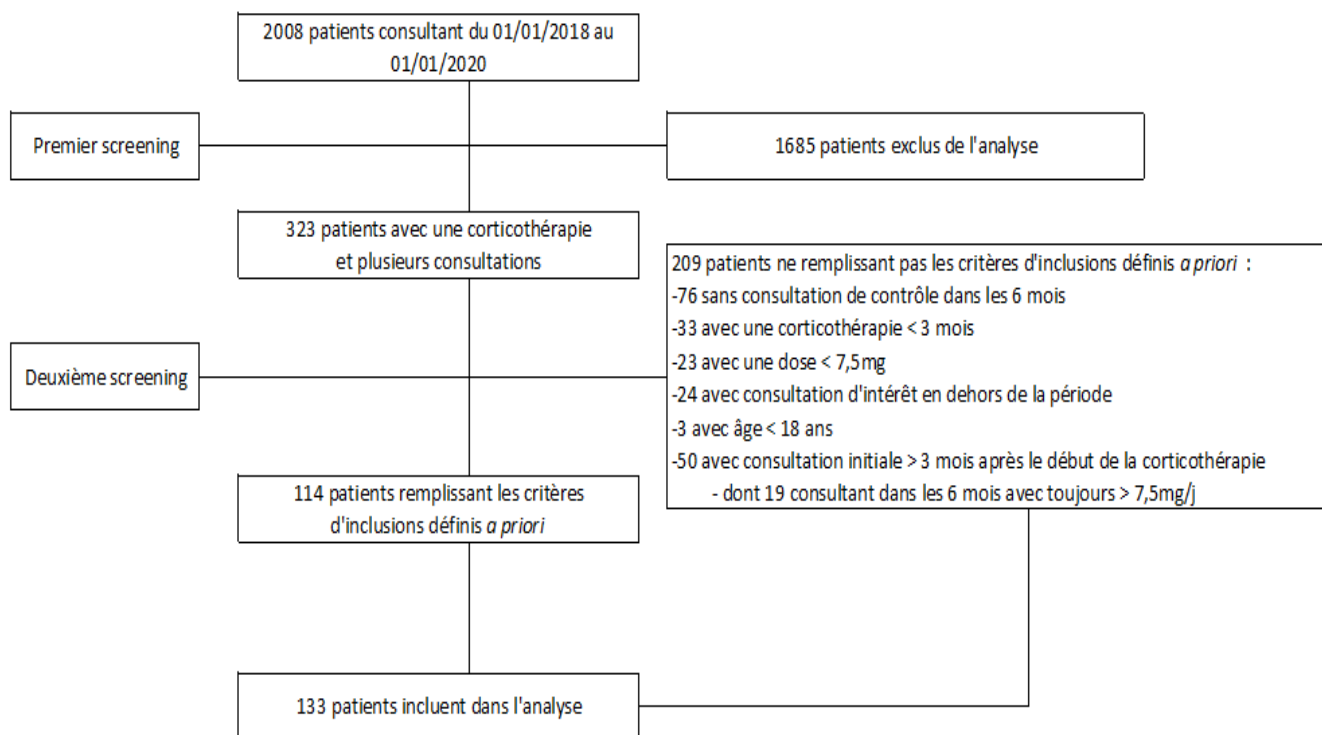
2008 patients consultant du 01/01/2018 au 01/01/2020

Premier screening

1685 patients exclus de l'analyse

323 patients avec une corticothérapie et plusieurs consultations

209 patients ne remplissant pas les critères d'inclusions définis a priori :
-76 sans consultation de contrôle dans les 6 mois
-33 avec une corticothérapie < 3 mois
-23 avec une dose < 7,5mg
-24 avec consultation d'intérêt en dehors de la période
-3 avec âge < 18 ans
-50 avec consultation initiale > 3 mois après le début de la corticothérapie
- dont 19 consultant dans les 6 mois avec toujours > 7,5mg/j

Deuxième screening

114 patients remplissant les critères d'inclusions définis a priori

133 patients incluent dans l'analyse